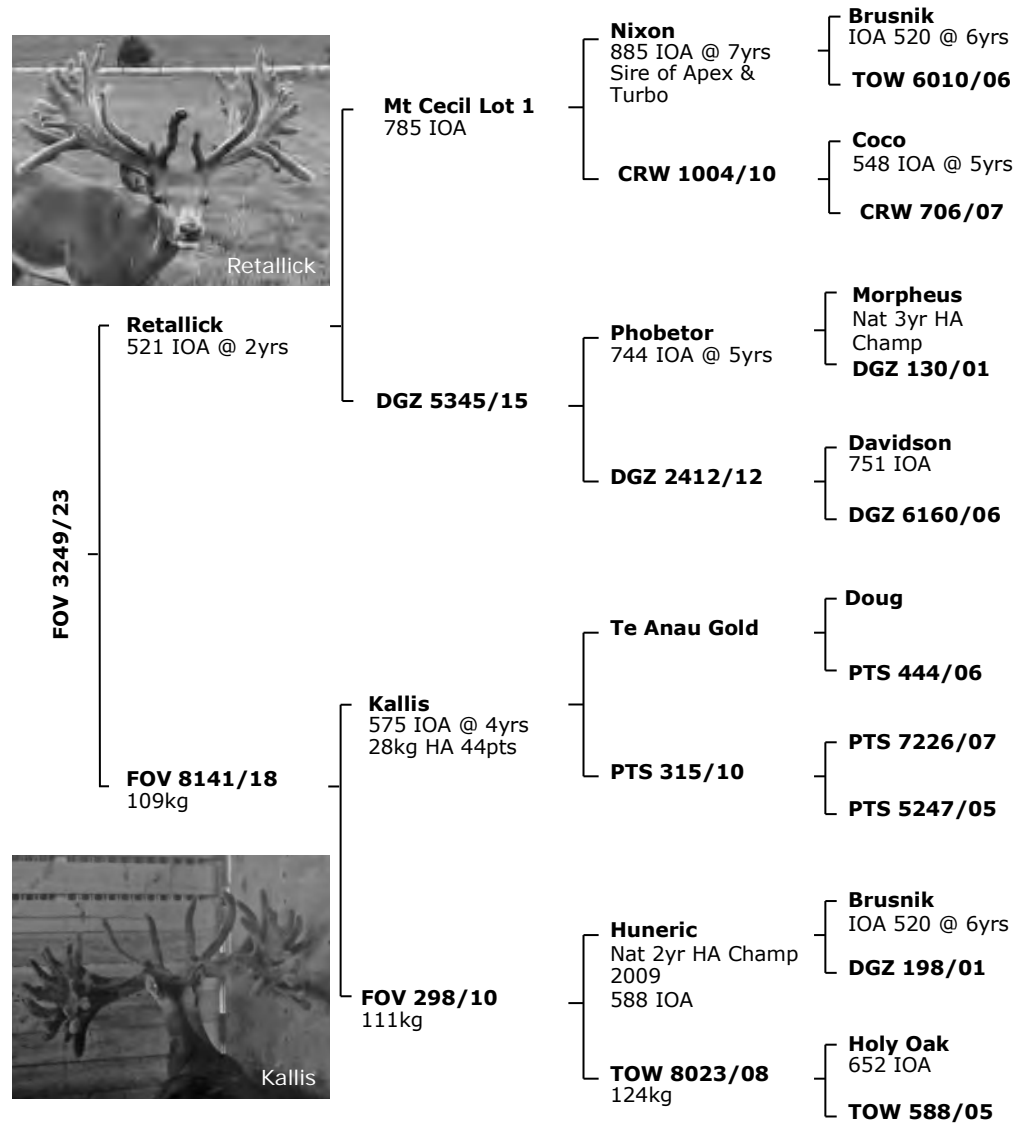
Retallick

FOV 3249/23

Retallick
521 IOA @ 2yrs

Mt Cecil Lot 1
785 IOA

Nixon
885 IOA @ 7yrs
Sire of Apex & Turbo

Brusnik
IOA 520 @ 6yrs

TOW 6010/06

CRW 1004/10

Coco
548 IOA @ 5yrs

CRW 706/07

DGZ 5345/15

Phobetor
744 IOA @ 5yrs

Morpheus
Nat 3yr HA Champ

DGZ 130/01

DGZ 2412/12

Davidson
751 IOA

DGZ 6160/06

FOV 8141/18
109kg

Kallis
575 IOA @ 4yrs
28kg HA 44pts

Te Anau Gold

Doug

PTS 444/06

PTS 315/10

PTS 7226/07

PTS 5247/05

FOV 298/10
111kg

Huneric
Nat 2yr HA Champ 2009
588 IOA

Brusnik
IOA 520 @ 6yrs

DGZ 198/01

TOW 8023/08
124kg

Holy Oak
652 IOA

TOW 588/05

Kallis